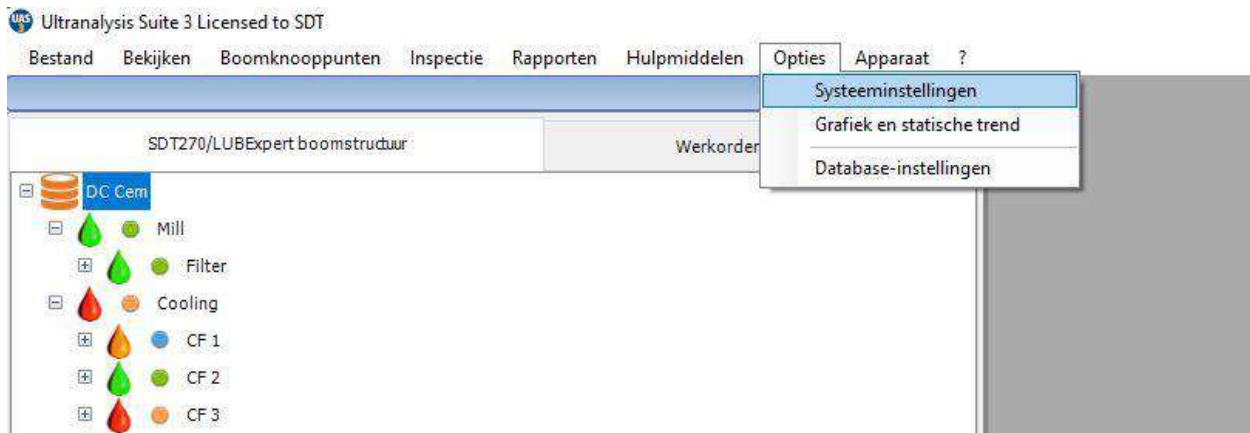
UAS Ultranalysis Suite 3 Licensed to SDT

Bestand Bekijken Boomknooppunten Inspectie Rapporten Hulpmiddelen Opties Apparaat ?

Systeeminstellingen
Grafiek en statische trend
Database-instellingen

SDT270/LUBExpert boomstructuur
Werkorder

DC Cem
Mill
Filter
Cooling
CF 1
CF 2
CF 3